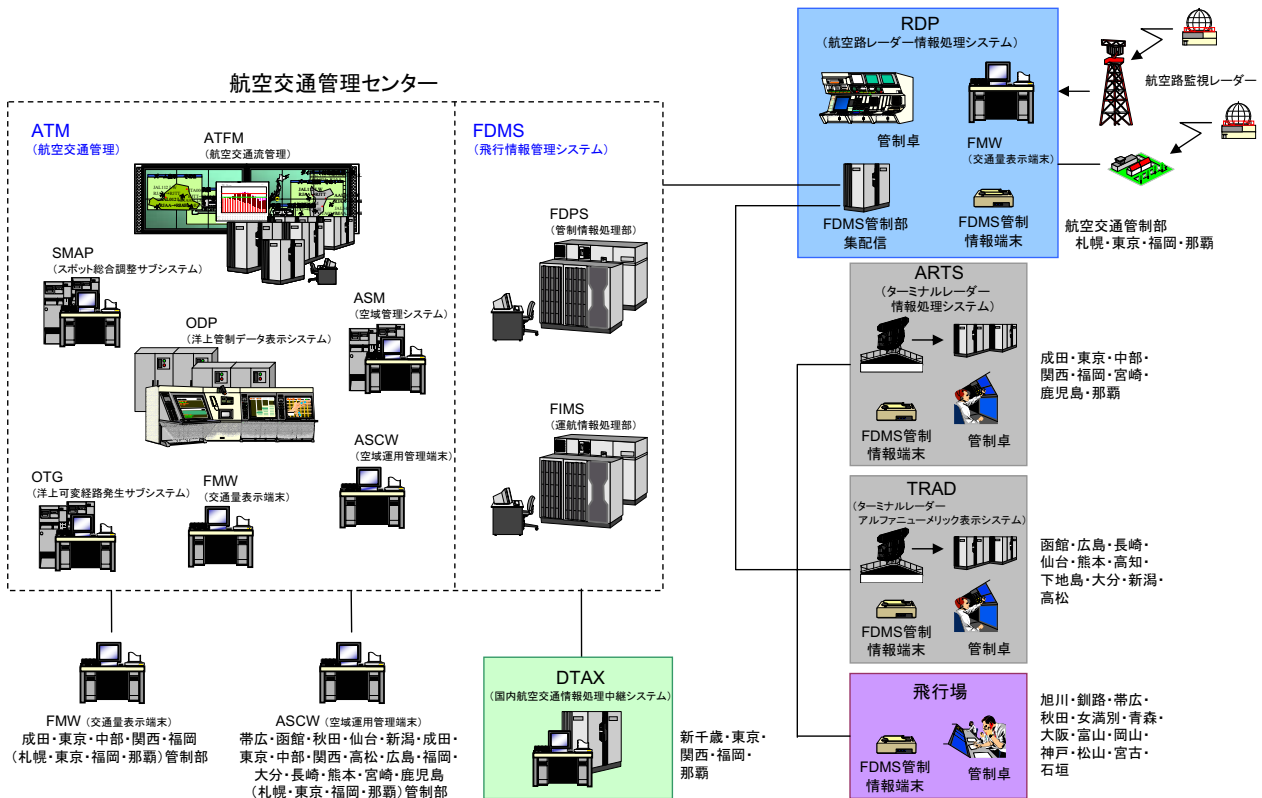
航空交通管理センター

ATM
（航空交通管理）

ATFM
（航空交通流管理）

SMAP
（スポット総合調整サブシステム）

ASM
（空域管理システム）

ODP
（洋上管制データ表示システム）

ASCW
（空域運用管理端末）

OTG
（洋上可変経路発生サブシステム）

FMW
（交通量表示端末）

FDMS
（飛行情報管理システム）

FDPS
（管制情報処理部）

FIMS
（運航情報処理部）

RDP
（航空路レーダー情報処理システム）

管制卓

FMW
（交通量表示端末）

FDMS管制部
集配信

FDMS管制
情報端末

航空路監視レーダー

航空交通管制部
札幌・東京・福岡・那覇

ARTS
（ターミナルレーダー
情報処理システム）

FDMS管制
情報端末

管制卓

成田・東京・中部・
関西・福岡・宮崎・
鹿児島・那覇

TRAD
（ターミナルレーダー
アルファニューメリック表示システム）

FDMS管制
情報端末

管制卓

函館・広島・長崎・
仙台・熊本・高知・
下地島・大分・新潟・
高松

飛行場

FDMS管制
情報端末

管制卓

旭川・釧路・帯広・
秋田・女満別・青森・
大阪・富山・岡山・
神戸・松山・宮古・
石垣

FMW（交通量表示端末）
成田・東京・中部・関西・福岡
（札幌・東京・福岡・那覇）管制部

ASCW（空域運用管理端末）
帯広・函館・秋田・仙台・新潟・成田・
東京・中部・関西・高松・広島・福岡・
大分・長崎・熊本・宮崎・鹿児島
（札幌・東京・福岡・那覇）管制部

DTAX
（国内航空交通情報処理中継システム）

新千歳・東京・
関西・福岡・
那覇